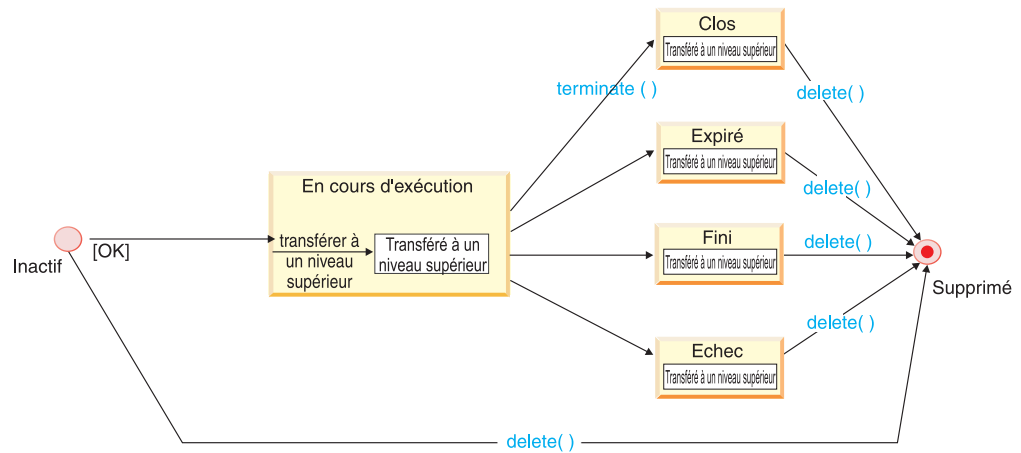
Clos
Transféré à un niveau supérieur

terminate ( )

delete( )

Expiré
Transféré à un niveau supérieur

delete( )

En cours d'exécution

transférer à un niveau supérieur

Transféré à un niveau supérieur

Inactif

[OK]

Fini
Transféré à un niveau supérieur

delete( )

Supprimé

delete( )

Echec
Transféré à un niveau supérieur

delete( )